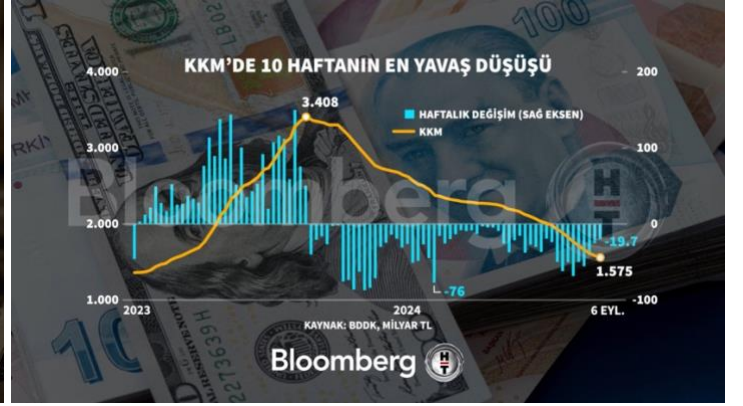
KKM'DE 10 HAFTANIN EN YAVAŞ DÜŞÜŞÜ

4.000
3.000
2.000
1.000

200
100
0
-100

3.408

HAFTALIK DEĞİŞİM (SAĞ EKSEN)
KKM

-19.7
1.575
-76

2023
2024
6 EYL.

KAYNAK: BDDK, MİLYAR TL

Bloomberg

Bloomberg
HT